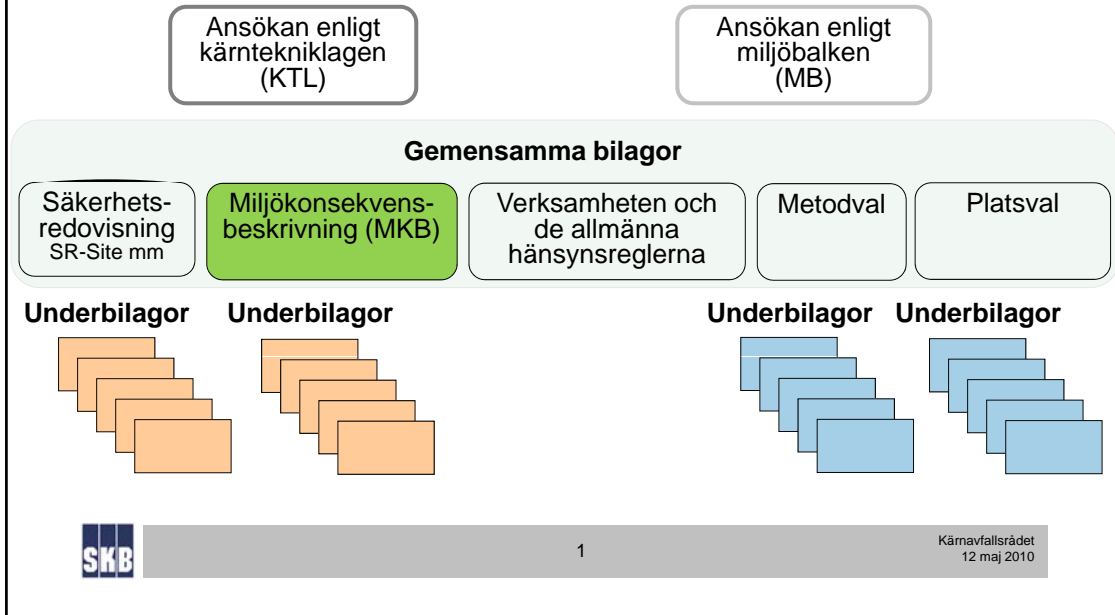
Ansökan enligt kärntekniklagen (KTL)

Ansökan enligt miljöbalken (MB)

Gemensamma bilagor

Säkerhetsredovisning SR-Site mm

Miljökonsekvensbeskrivning (MKB)

Verksamheten och de allmänna hänsynsreglerna

Metodval

Platsval

Underbilagor

Underbilagor

Underbilagor

Underbilagor

SKB

1

Kärnavfallsrådet
12 maj 2010